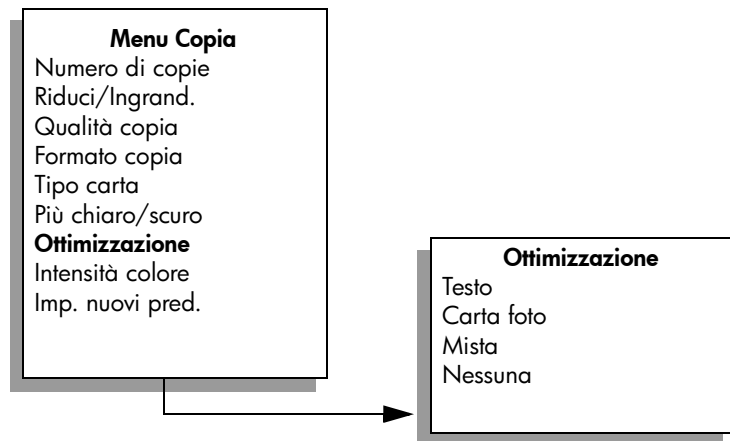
**Menu Copia**
Numero di copie
Riduci/Ingrand.
Qualità copia
Formato copia
Tipo carta
Più chiaro/scuro
**Ottimizzazione**
Intensità colore
Imp. nuovi pred.

**Ottimizzazione**
Testo
Carta foto
Mista
Nessuna